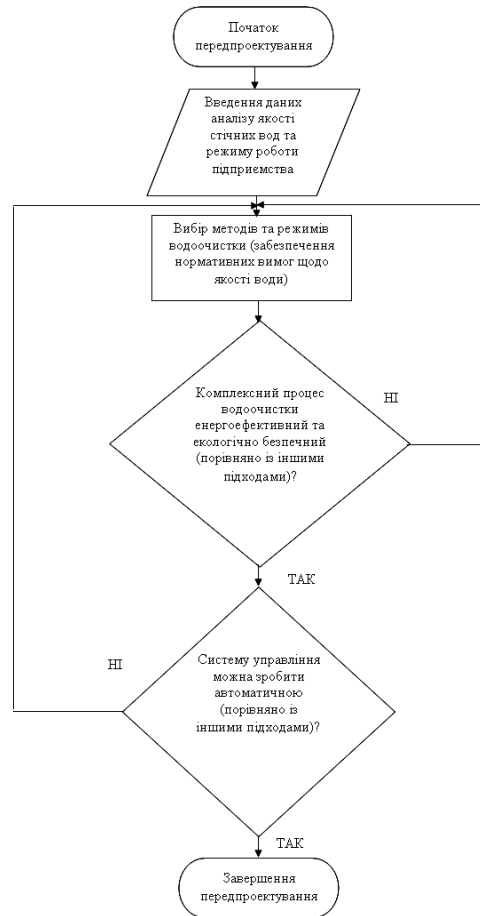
Початок передпроектування

Введення даних аналізу якості стічних вод та режиму роботи підприємства

Вибір методів та режимів водоочистки (забезпечення нормативних вимог щодо якості води)

Комплексний процес водоочистки енергоефективний та екологічно безпечний (порівняно із іншими підходами)?

НІ

ТАК

Систему управління можна зробити автоматичною (порівняно із іншими підходами)?

НІ

ТАК

Завершення передпроектування